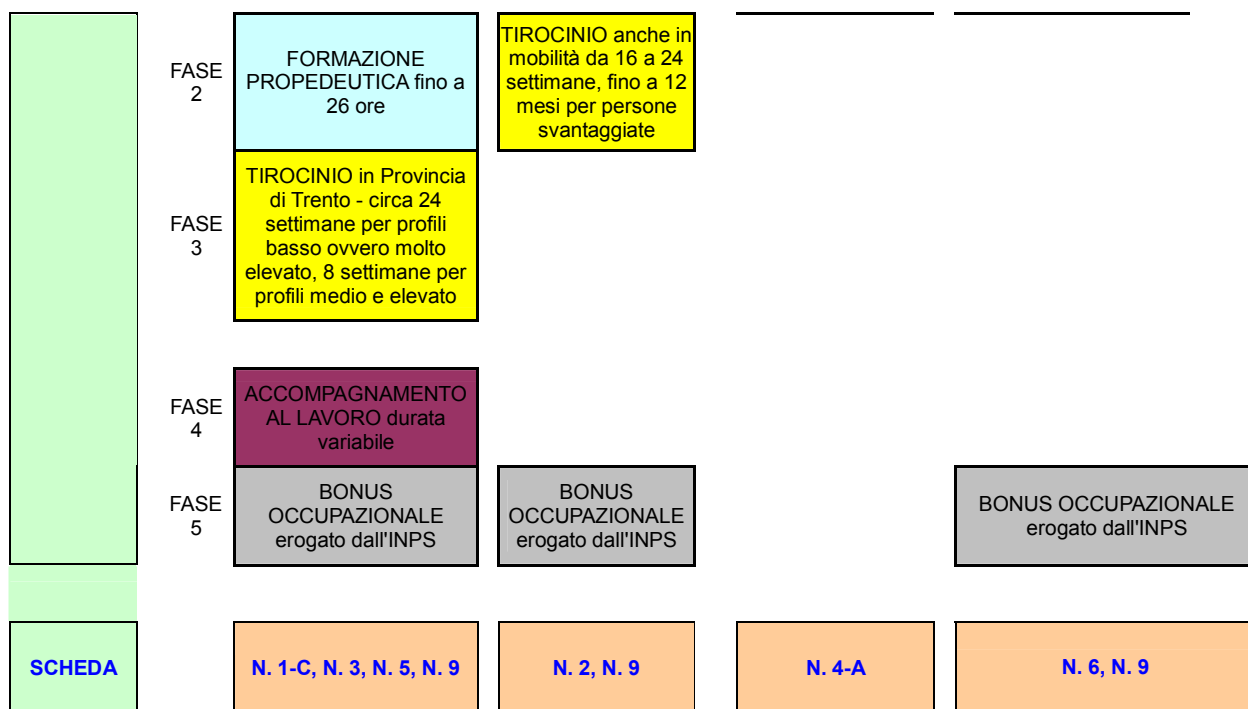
FASE 2

FORMAZIONE PROPEDEUTICA fino a 26 ore

TIROCINIO anche in mobilità da 16 a 24 settimane, fino a 12 mesi per persone svantaggiate

FASE 3

TIROCINIO in Provincia di Trento - circa 24 settimane per profili basso ovvero molto elevato, 8 settimane per profili medio e elevato

FASE 4

ACCOMPAGNAMENTO AL LAVORO durata variabile

FASE 5

BONUS OCCUPAZIONALE erogato dall'INPS

BONUS OCCUPAZIONALE erogato dall'INPS

BONUS OCCUPAZIONALE erogato dall'INPS

SCHEDA

N. 1-C, N. 3, N. 5, N. 9

N. 2, N. 9

N. 4-A

N. 6, N. 9